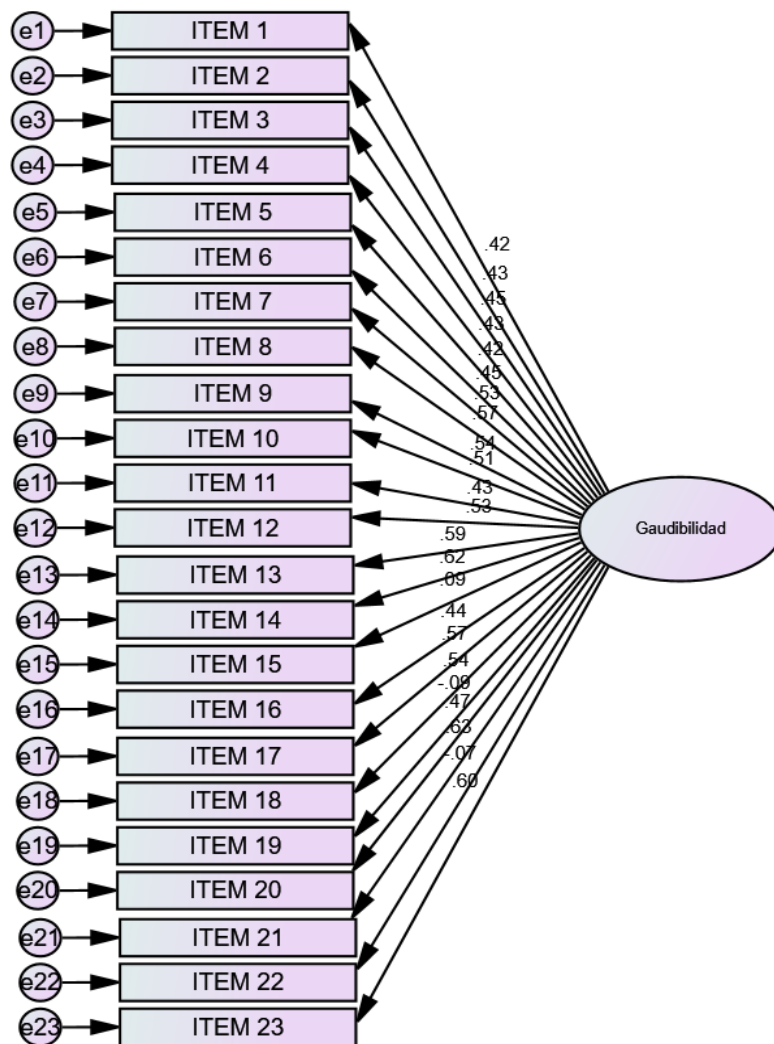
e1
ITEM 1
e2
ITEM 2
e3
ITEM 3
e4
ITEM 4
e5
ITEM 5
e6
ITEM 6
e7
ITEM 7
e8
ITEM 8
e9
ITEM 9
e10
ITEM 10
e11
ITEM 11
e12
ITEM 12
e13
ITEM 13
e14
ITEM 14
e15
ITEM 15
e16
ITEM 16
e17
ITEM 17
e18
ITEM 18
e19
ITEM 19
e20
ITEM 20
e21
ITEM 21
e22
ITEM 22
e23
ITEM 23

.42
.43
.45
.43
.42
.45
.53
.57
.54
.51
.43
.53
.59
.62
.09
.44
.57
.54
-.09
.47
.63
-.07
.60

Gaudibilidad